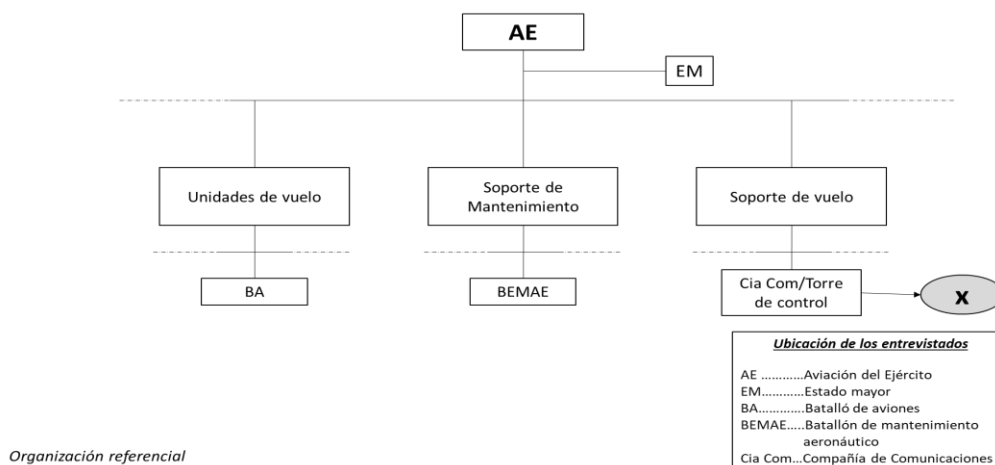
AE

EM

Unidades de vuelo

Soporte de Mantenimiento

Soporte de vuelo

BA

BEMAE

Cia Com/Torre de control

X

Ubicación de los entrevistados

AE ...........Aviación del Ejército
EM...........Estado mayor
BA............Batalló de aviones
BEMAE.....Batallón de mantenimiento aeronáutico
Cia Com...Compañía de Comunicaciones

Organización referencial